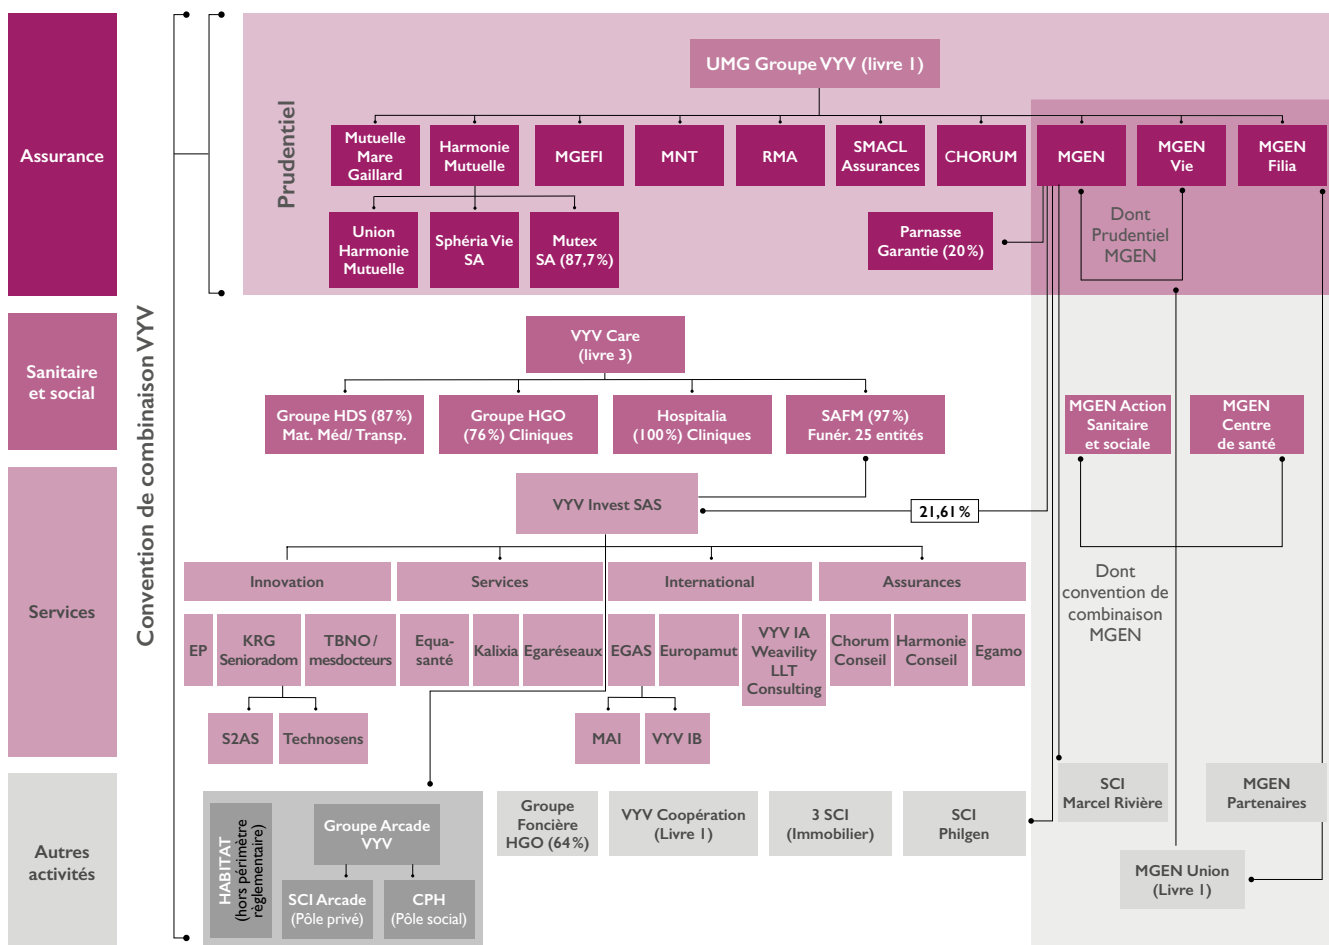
Assurance

Sanitaire et social

Services

Autres activités

Convention de combinaison VYV

Prudentiel

UMG Groupe VYV (livre 1)

Mutuelle Mare Gaillard

Harmonie Mutuelle

MGEFI

MNT

RMA

SMACL Assurances

CHORUM

MGEN

MGEN Vie

MGEN Filia

Union Harmonie Mutuelle

Sphéria Vie SA

Mutex SA (87,7 %)

Parnasse Garantie (20 %)

Dont Prudentiel MGEN

VYV Care (livre 3)

Groupe HDS (87 %) Mat. Méd/ Transp.

Groupe HGO (76 %) Cliniques

Hospitalia (100 %) Cliniques

SAFM (97 %) Funér. 25 entités

MGEN Action Sanitaire et sociale

MGEN Centre de santé

VYV Invest SAS

21,61 %

Innovation

Services

International

Assurances

Dont convention de combinaison MGEN

EP

KRG Senioradom

TBNO / mesdocteurs

Equa-santé

Kalixia

Egaréseaux

EGAS

Europamut

VYV IA Weavility LLT Consulting

Chorum Conseil

Harmonie Conseil

Egamo

S2AS

Technosens

MAI

VYV IB

SCI Marcel Rivière

MGEN Partenaires

HABITAT (hors périmètre réglementaire)

Groupe Arcade VYV

SCI Arcade (Pôle privé)

CPH (Pôle social)

Groupe Foncière HGO (64 %)

VYV Coopération (Livre 1)

3 SCI (Immobilier)

SCI Philgen

MGEN Union (Livre 1)